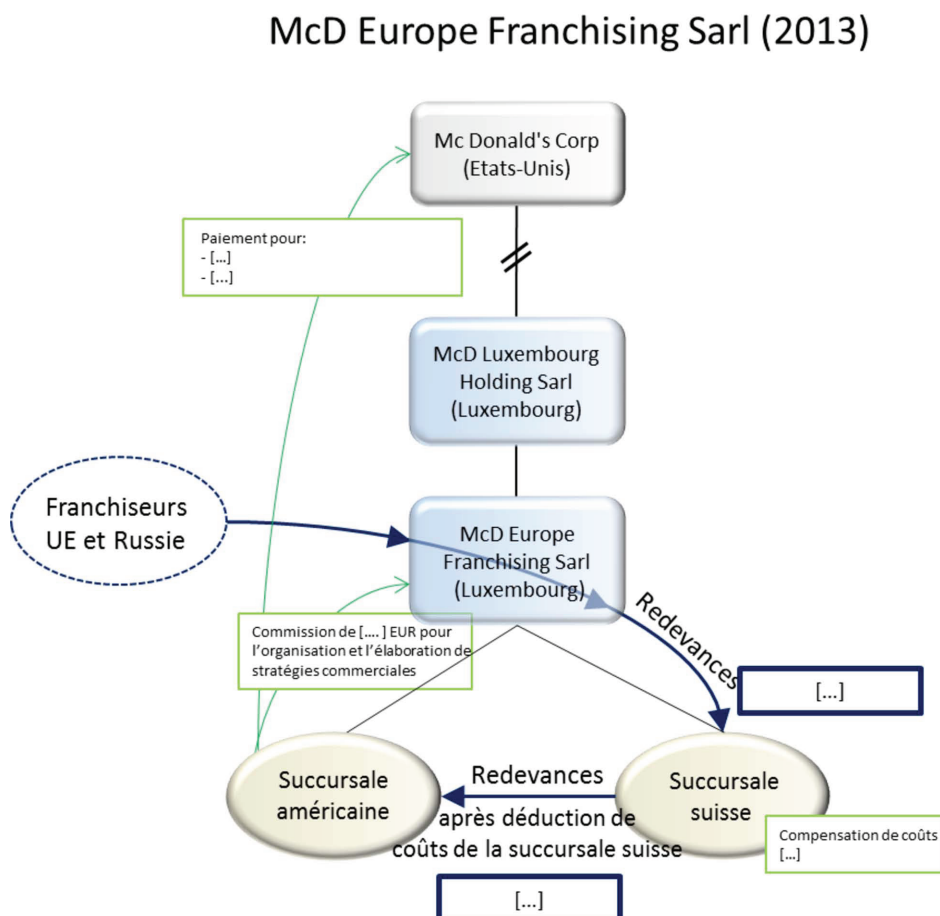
McD Europe Franchising Sarl (2013)

Mc Donald's Corp (Etats-Unis)

Paiement pour:
- [...]
- [...]

McD Luxembourg Holding Sarl (Luxembourg)

Franchiseurs UE et Russie

McD Europe Franchising Sarl (Luxembourg)

Redevances

[...]

Commission de [.... ] EUR pour l'organisation et l'élaboration de stratégies commerciales

Succursale américaine

Redevances après déduction de coûts de la succursale suisse

Succursale suisse

Compensation de coûts [...]

[...]